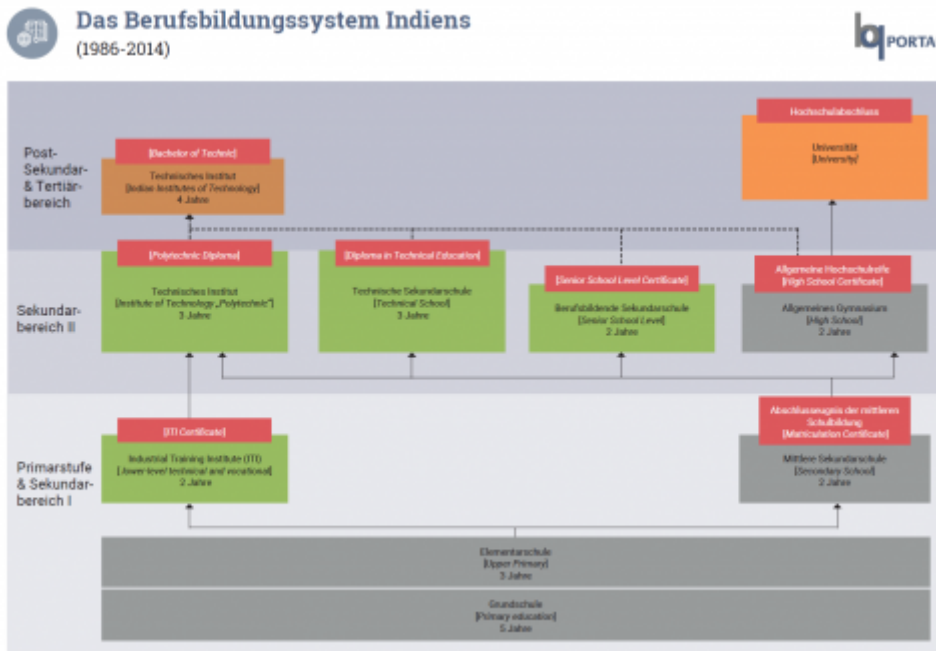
Das Berufsbildungssystem Indiens
(1986-2014)

PORTA

Post-Sekundar- & Tertiärbereich

[Bachelor of Technik]
Technisches Institut
[Indian Institutes of Technology]
4 Jahre

Hochschulabschluss
Universität
[University]

Sekundarbereich II

[Polytechnic Diploma]
Technisches Institut
[Institute of Technology „Polytechnic"]
3 Jahre

[Diploma in Technical Education]
Technische Sekundarschule
[Technical School]
3 Jahre

[Senior School Level Certificate]
Berufsbildende Sekundarschule
[Senior School Level]
2 Jahre

Allgemeine Hochschulreife
[High School Certificate]
Allgemeines Gymnasium
[High School]
2 Jahre

Primarstufe & Sekundarbereich I

[ITI Certificate]
Industrial Training Institute (ITI)
[Lower level technical and vocational]
2 Jahre

Abschlusszeugnis der mittleren Schulbildung
[Matriculation Certificate]
Mittlere Sekundarschule
[Secondary School]
2 Jahre

Elementarschule
[Upper Primary]
3 Jahre

Grundschule
[Primary education]
5 Jahre